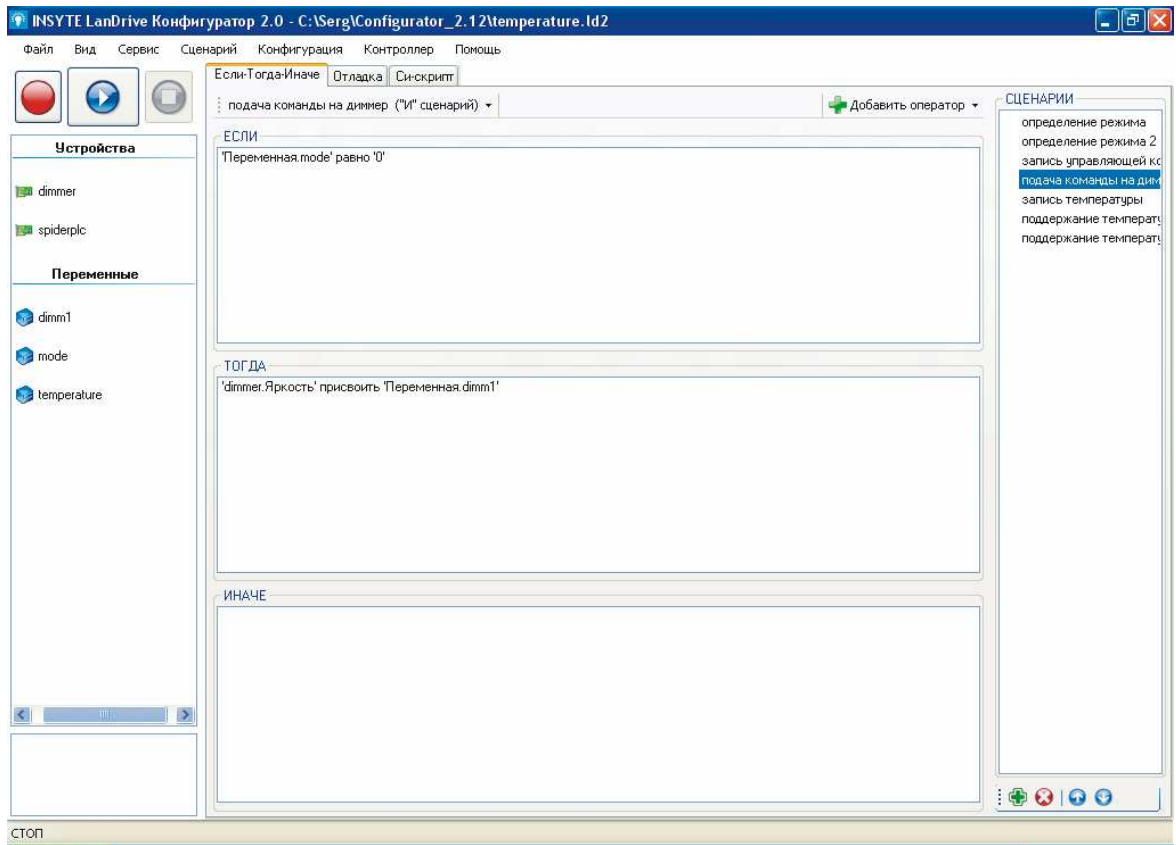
INSYTE LanDrive Конфигуратор 2.0 - C:\Serg\Configurator_2.12\temperature.ld2

Файл Вид Сервис Сценарий Конфигурация Контроллер Помощь

Если-Тогда-Иначе Отладка Си-скрипт

подача команды на диммер ("И" сценарий)

Добавить оператор

Устройства

dimmer

spiderplc

Переменные

dimm1

mode

temperature

ЕСЛИ

'Переменная.mode' равно '0'

ТОГДА

'dimmer.Яркость' присвоить 'Переменная.dimm1'

ИНАЧЕ

СЦЕНАРИИ

определение режима
определение режима 2
запись управляющей ко
подача команды на дим
запись температуры
поддержание температу
поддержание температу

СТОП